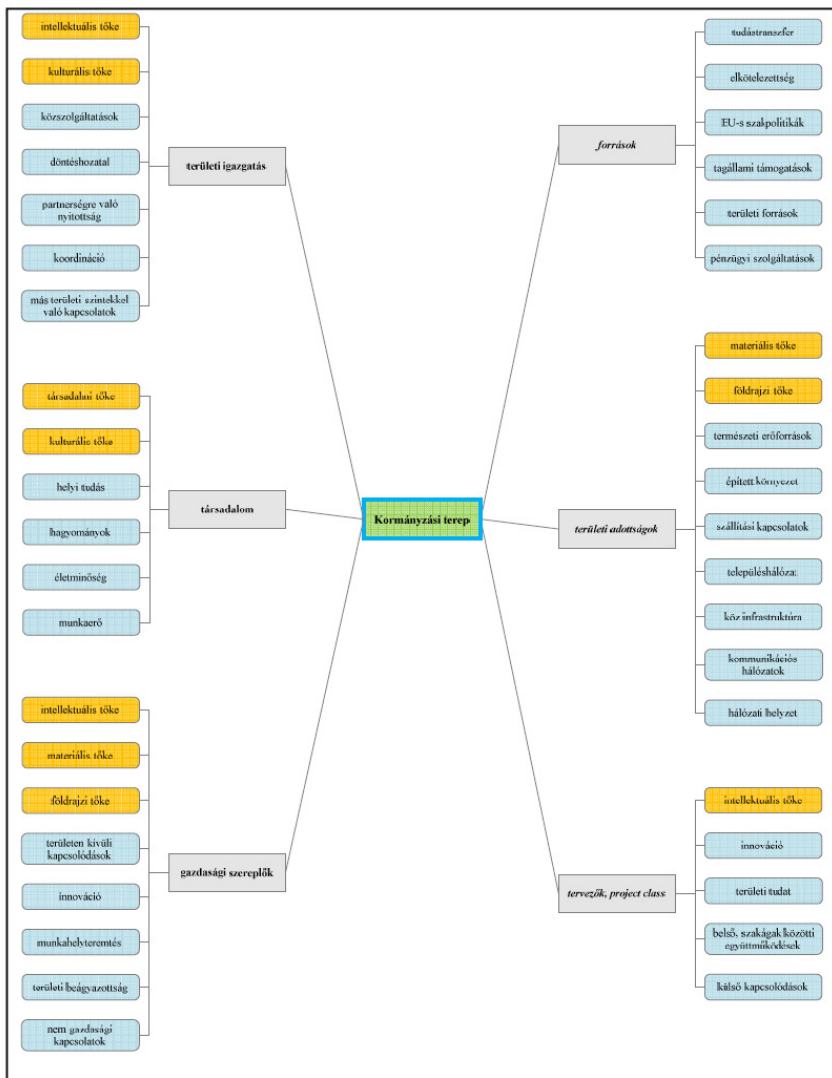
intellektuális tőke
kulturális tőke
közszolgáltatások
döntéshozatal
partnerségre való nyitottság
koordináció
más területi szintekkel való kapcsolatok

területi igazgatás

társadalmi tőke
kulturális tőke
helyi tudás
hagyományok
életminőség
munkaerő

társadalom

intellektuális tőke
materiális tőke
földrajzi tőke
területen kívüli kapcsolódások
innováció
munkahelyteremtés
területi beágyazottság
nem gazdasági kapcsolatok

gazdasági szereplők

Kormányzási terep

források

tudástranszfer
elkötelezettség
EU-s szakpolitikák
tagállami támogatások
területi források
pénzügyi szolgáltatások

területi adottságok

materiális tőke
földrajzi tőke
természeti erőforrások
épített környezet
szállítási kapcsolatok
településhálózat
köz infrastruktúra
kommunikációs hálózatok
hálózati helyzet

tervezők, project class

intellektuális tőke
innováció
területi tudat
belső, szakágak közötti együttműködések
külső kapcsolódások